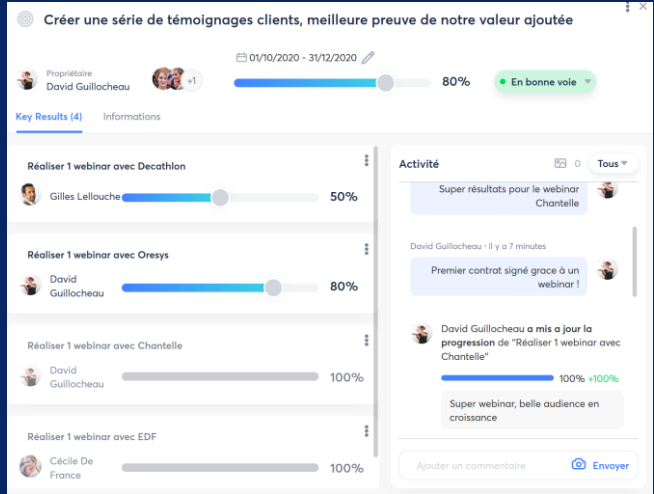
Créer une série de témoignages clients, meilleure preuve de notre valeur ajoutée

Propriétaire
David Guillocheau

+1

01/10/2020 - 31/12/2020

80%

En bonne voie

Key Results (4)

Informations

Réaliser 1 webinar avec Decathlon

Gilles Lellouche

50%

Réaliser 1 webinar avec Oresys

David Guillocheau

80%

Réaliser 1 webinar avec Chantelle

David Guillocheau

100%

Réaliser 1 webinar avec EDF

Cécile De France

100%

Activité

0

Tous

Super résultats pour le webinar Chantelle

David Guillocheau · il y a 7 minutes

Premier contrat signé grace à un webinar !

David Guillocheau a mis a jour la progression de "Réaliser 1 webinar avec Chantelle"

100% +100%

Super webinar, belle audience en croissance

Ajouter un commentaire

Envoyer